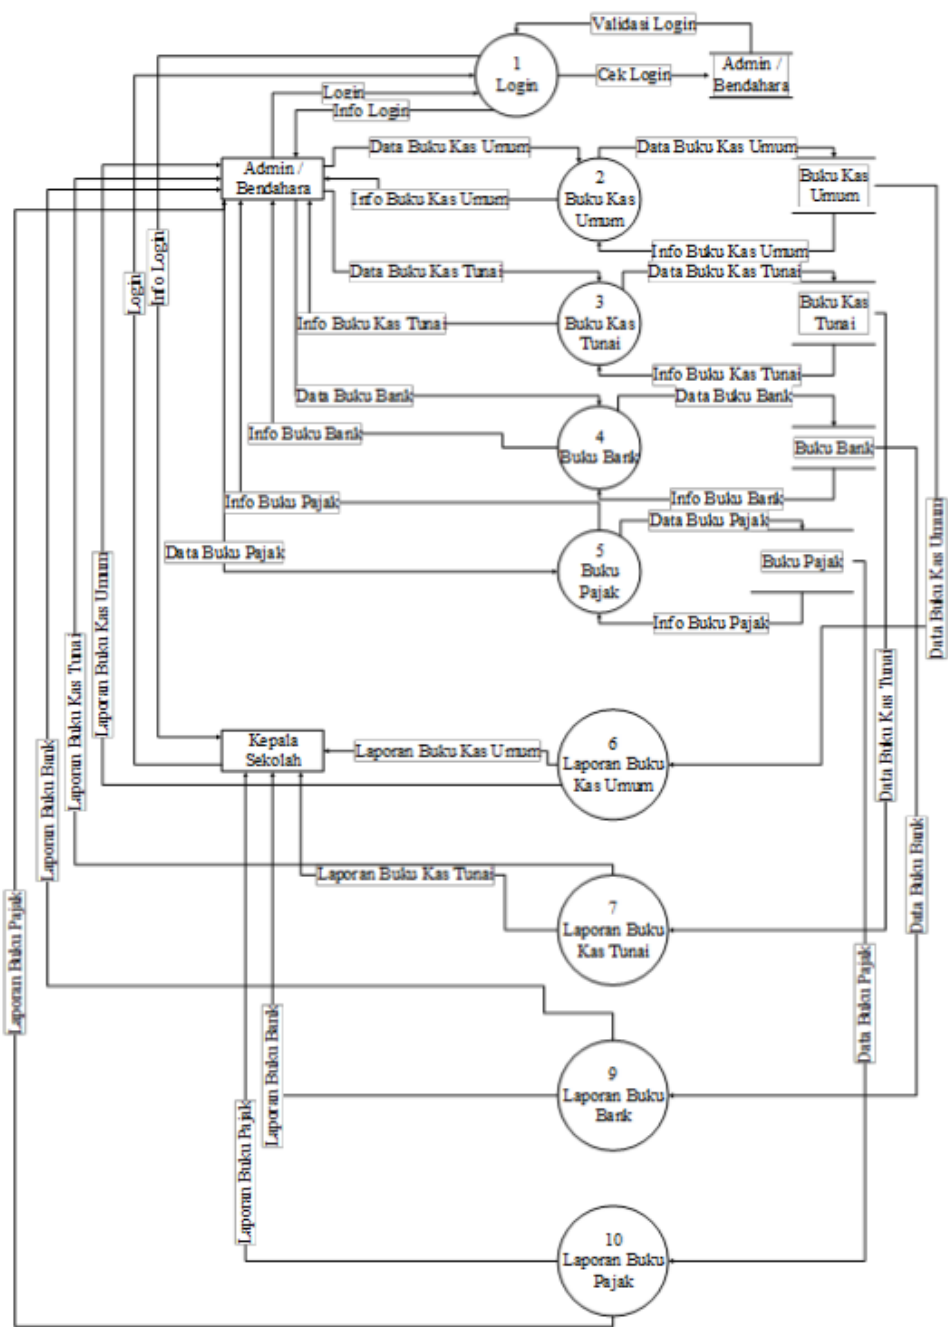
Validasi Login
1
Login
Cek Login
Admin / Bendahara
Login
Info Login
Admin / Bendahara
Data Buku Kas Umum
2
Buku Kas Umum
Data Buku Kas Umum
Buku Kas Umum
Info Buku Kas Umum
Info Buku Kas Umum
Login
Info Login
Data Buku Kas Tunai
3
Buku Kas Tunai
Data Buku Kas Tunai
Buku Kas Tunai
Info Buku Kas Tunai
Info Buku Kas Tunai
Data Buku Bank
4
Buku Bank
Data Buku Bank
Buku Bank
Info Buku Bank
Info Buku Bank
Info Buku Pajak
Data Buku Kas Umum
Data Buku Pajak
5
Buku Pajak
Data Buku Pajak
Buku Pajak
Info Buku Pajak
Laporan Buku Kas Umum
Laporan Buku Kas Tunai
Laporan Buku Bank
Laporan Buku Pajak
Kepala Sekolah
Laporan Buku Kas Umum
6
Laporan Buku Kas Umum
Data Buku Kas Tunai
Data Buku Bank
Laporan Buku Kas Tunai
7
Laporan Buku Kas Tunai
Data Buku Pajak
Laporan Buku Bank
Laporan Buku Pajak
9
Laporan Buku Bank
10
Laporan Buku Pajak